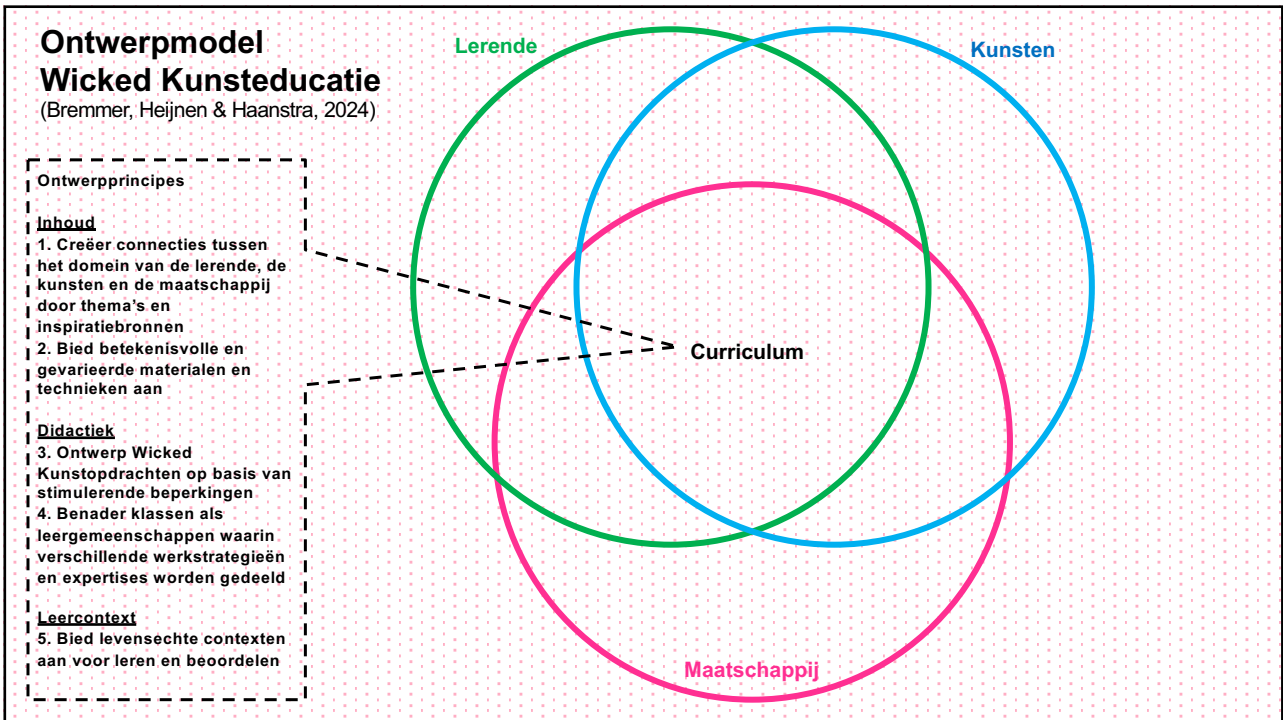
Ontwerpmodel
Wicked Kunsteducatie
(Bremmer, Heijnen & Haanstra, 2024)

Ontwerpprincipes

Inhoud
1. Creëer connecties tussen het domein van de lerende, de kunsten en de maatschappij door thema's en inspiratiebronnen
2. Bied betekenisvolle en gevarieerde materialen en technieken aan

Didactiek
3. Ontwerp Wicked Kunstopdrachten op basis van stimulerende beperkingen
4. Benader klassen als leergemeenschappen waarin verschillende werkstrategieën en expertises worden gedeeld

Leercontext
5. Bied levensechte contexten aan voor leren en beoordelen

Lerende

Kunsten

Curriculum

Maatschappij